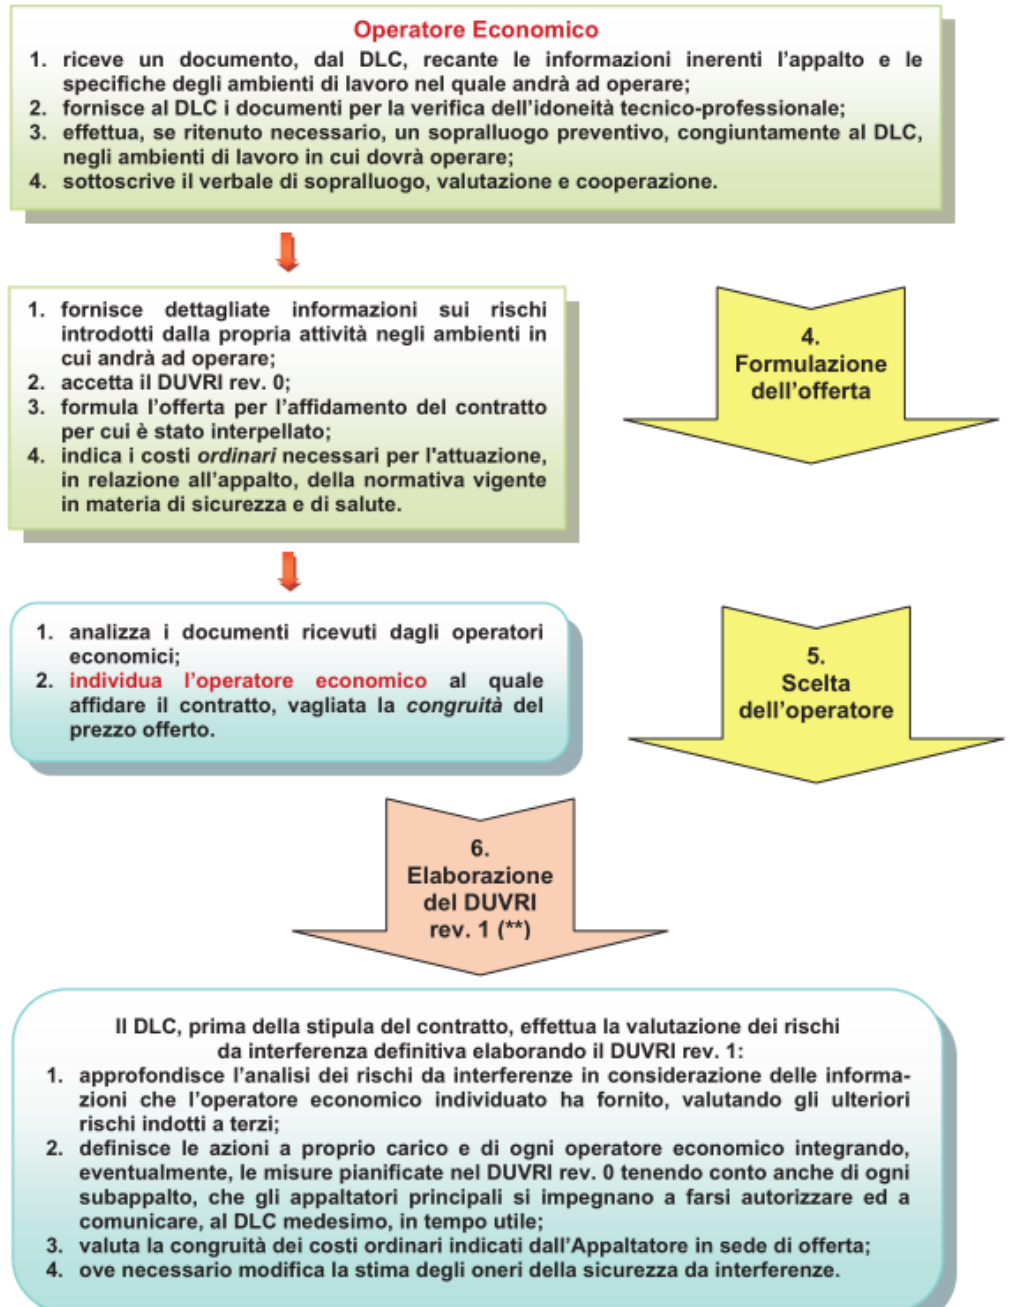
Operatore Economico

1. riceve un documento, dal DLC, recante le informazioni inerenti l'appalto e le specifiche degli ambienti di lavoro nel quale andrà ad operare;
2. fornisce al DLC i documenti per la verifica dell'idoneità tecnico-professionale;
3. effettua, se ritenuto necessario, un sopralluogo preventivo, congiuntamente al DLC, negli ambienti di lavoro in cui dovrà operare;
4. sottoscrive il verbale di sopralluogo, valutazione e cooperazione.

1. fornisce dettagliate informazioni sui rischi introdotti dalla propria attività negli ambienti in cui andrà ad operare;
2. accetta il DUVRI rev. 0;
3. formula l'offerta per l'affidamento del contratto per cui è stato interpellato;
4. indica i costi *ordinari* necessari per l'attuazione, in relazione all'appalto, della normativa vigente in materia di sicurezza e di salute.

4. Formulazione dell'offerta

1. analizza i documenti ricevuti dagli operatori economici;
2. individua l'operatore economico al quale affidare il contratto, vagliata la *congruità* del prezzo offerto.

5. Scelta dell'operatore

6. Elaborazione del DUVRI rev. 1 (**)

Il DLC, prima della stipula del contratto, effettua la valutazione dei rischi da interferenza definitiva elaborando il DUVRI rev. 1:
1. approfondisce l'analisi dei rischi da interferenze in considerazione delle informazioni che l'operatore economico individuato ha fornito, valutando gli ulteriori rischi indotti a terzi;
2. definisce le azioni a proprio carico e di ogni operatore economico integrando, eventualmente, le misure pianificate nel DUVRI rev. 0 tenendo conto anche di ogni subappalto, che gli appaltatori principali si impegnano a farsi autorizzare ed a comunicare, al DLC medesimo, in tempo utile;
3. valuta la congruità dei costi ordinari indicati dall'Appaltatore in sede di offerta;
4. ove necessario modifica la stima degli oneri della sicurezza da interferenze.